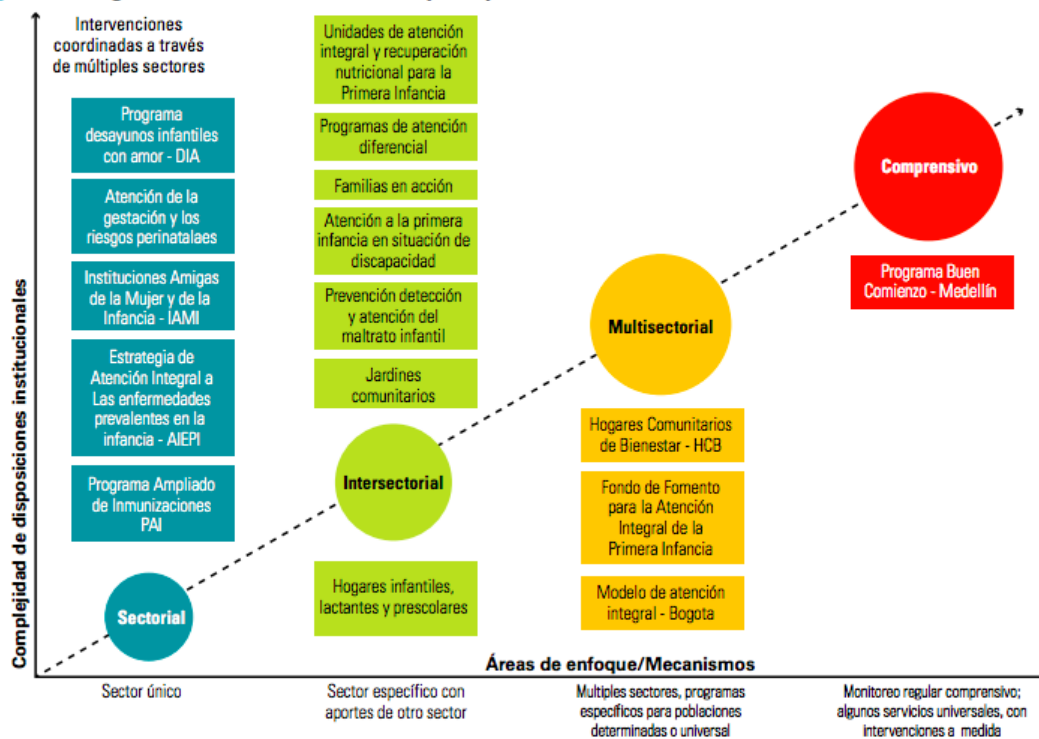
Intervenciones coordinadas a través de múltiples sectores

Programa desayunos infantiles con amor - DIA

Atención de la gestación y los riesgos perinatalaes

Instituciones Amigas de la Mujer y de la Infancia - IAMI

Estrategia de Atención Integral a Las enfermedades prevalentes en la infancia - AIEPI

Programa Ampliado de Inmunizaciones PAI

Sectorial

Unidades de atención integral y recuperación nutricional para la Primera Infancia

Programas de atención diferencial

Familias en acción

Atención a la primera infancia en situación de discapacidad

Prevención detección y atención del maltrato infantil

Jardines comunitarios

Intersectorial

Hogares infantiles, lactantes y prescolares

Multisectorial

Hogares Comunitarios de Bienestar - HCB

Fondo de Fomento para la Atención Integral de la Primera Infancia

Modelo de atención integral - Bogota

Comprensivo

Programa Buen Comienzo - Medellín

Complejidad de disposiciones institucionales

Áreas de enfoque/Mecanismos

Sector único

Sector específico con aportes de otro sector

Multiples sectores, programas especificos para poblaciones determinadas o universal

Monitoreo regular comprensivo; algunos servicios universales, con intervenciones a medida